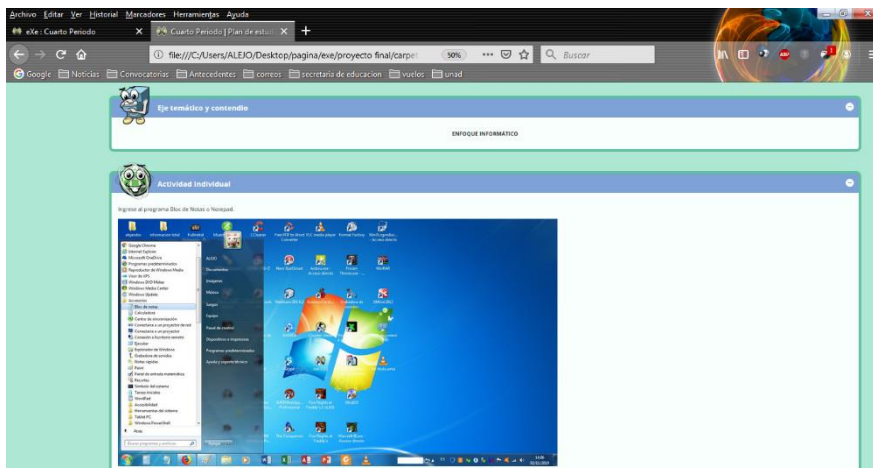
Archivo Editar Ver Historial Marcadores Herramientas Ayuda

eXe : Cuarto Periodo

Cuarto Periodo | Plan de estud

file:///C:/Users/ALEJO/Desktop/pagina/exe/proyecto final/carpe

50%

Buscar

Google Noticias Convocatorias Antecedentes correos secretaria de educacion vuelos unad

Eje temático y contenido

ENFOQUE INFORMÁTICO

Actividad individual

Ingrese al programa Bloc de Notas o Notepad

Google Chrome
Internet Explorer
Microsoft OneDrive
Programas predeterminados
Reproductor de Windows Media
Visor de XPS
Windows DVD Maker
Windows Media Center
Windows Update
Accesorios
Bloc de notas
Calculadora
Centro de sincronización
Conectarse a un proyector de red
Conectarse a un proyector
Conexión a Escritorio remoto
Ejecutar
Explorador de Windows
Grabadora de sonidos
Notas rápidas
Paint
Panel de entrada matemática
Recortes
Símbolo del sistema
Tareas iniciales
WordPad
Accesibilidad
Herramientas del sistema
Tablet PC
Windows PowerShell
Atrás

ALEJO
Documentos
Imágenes
Música
Juegos
Equipo
Panel de control
Dispositivos e impresoras
Programas predeterminados
Ayuda y soporte técnico

Buscar programas y archivos

Apagar